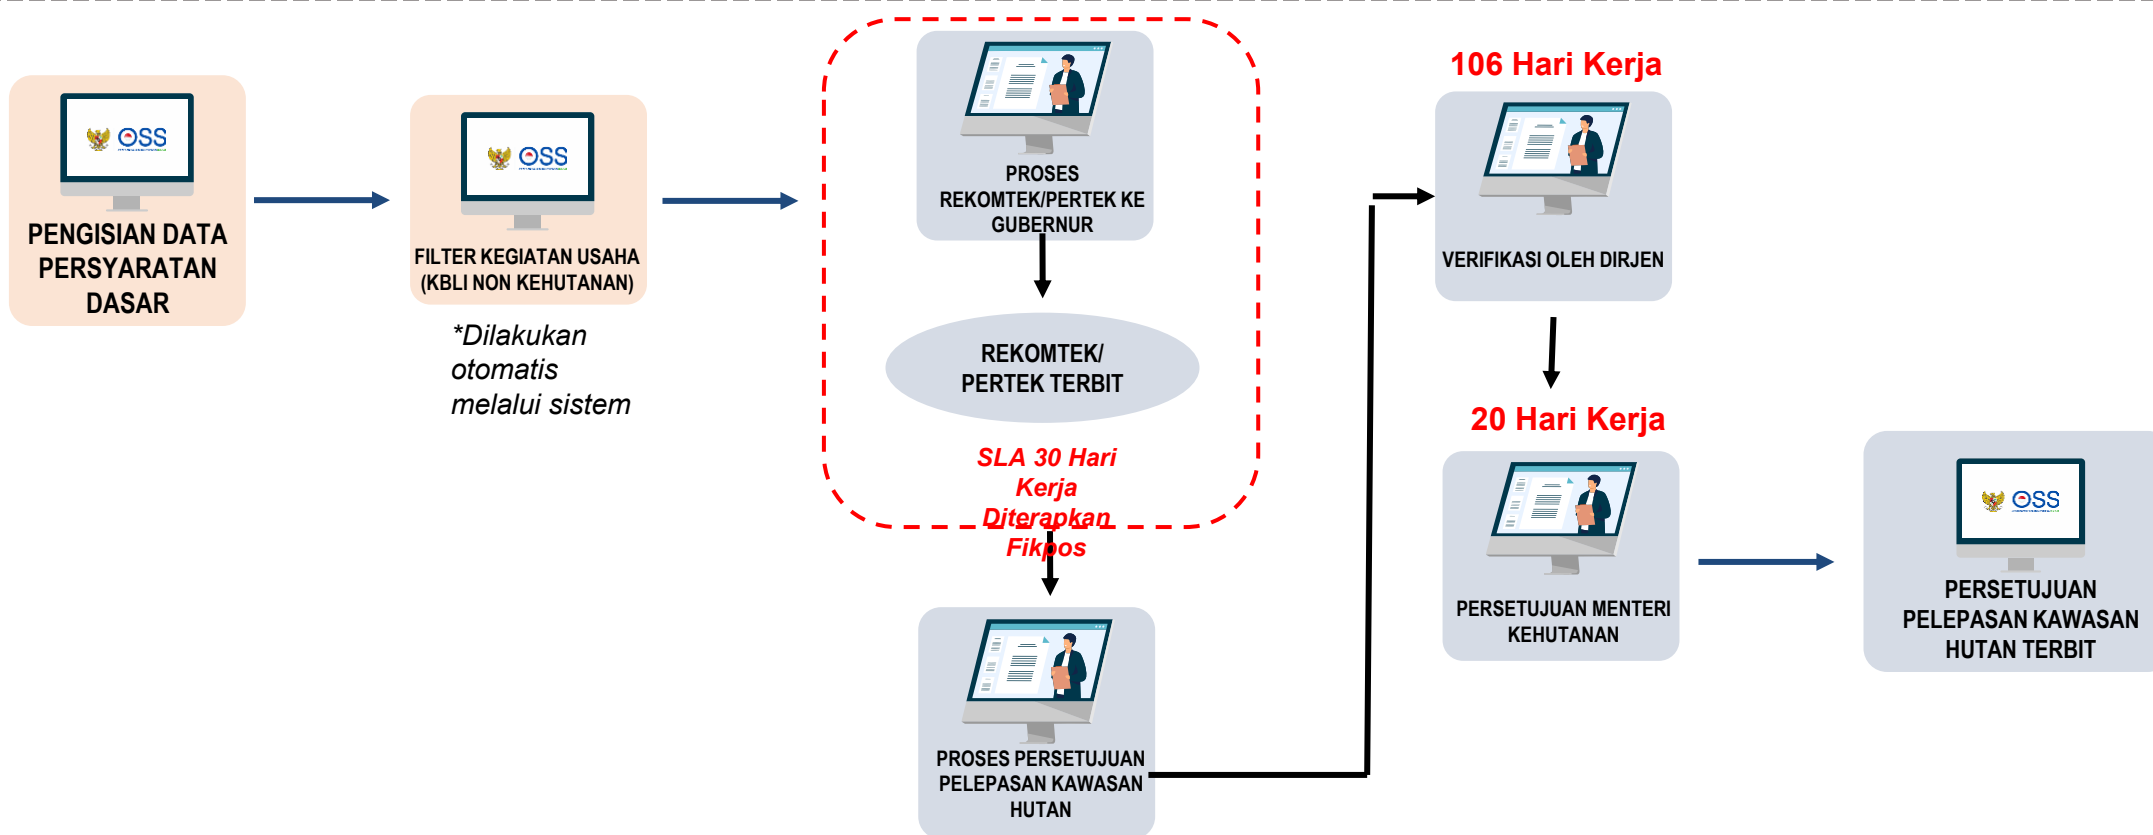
OSS

PENGISIAN DATA PERSYARATAN DASAR

OSS

FILTER KEGIATAN USAHA (KBLI NON KEHUTANAN)

*Dilakukan otomatis melalui sistem

PROSES REKOMTEK/PERTEK KE GUBERNUR

REKOMTEK/ PERTEK TERBIT

SLA 30 Hari Kerja Diterapkan Fikpos

PROSES PERSETUJUAN PELEPASAN KAWASAN HUTAN

106 Hari Kerja

VERIFIKASI OLEH DIRJEN

20 Hari Kerja

PERSETUJUAN MENTERI KEHUTANAN

OSS

PERSETUJUAN PELEPASAN KAWASAN HUTAN TERBIT